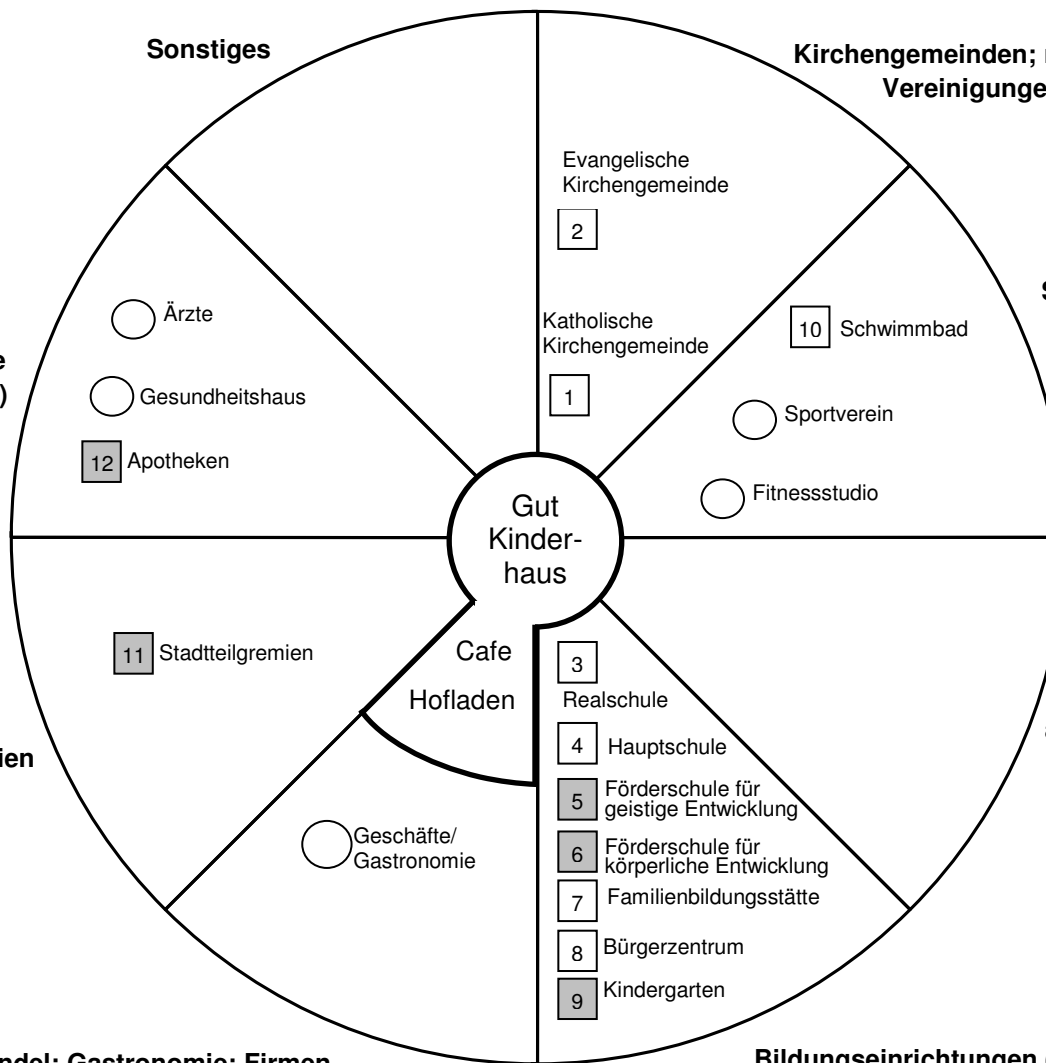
Sonstiges

Kirchengemeinden; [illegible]
Vereinigunge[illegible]

Evangelische Kirchengemeinde

2

Katholische Kirchengemeinde

1

10 Schwimmbad

Sportverein

Fitnessstudio

S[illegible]

Ärzte

Gesundheitshaus

12 Apotheken

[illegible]e
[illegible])

Gut Kinderhaus

Cafe

Hofladen

11 Stadtteilgremien

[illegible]ien

Geschäfte/ Gastronomie

3
Realschule

4 Hauptschule

5 Förderschule für geistige Entwicklung

6 Förderschule für körperliche Entwicklung

7 Familienbildungsstätte

8 Bürgerzentrum

9 Kindergarten

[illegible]ndel; Gastronomie; Firmen

Bildungseinrichtungen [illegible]